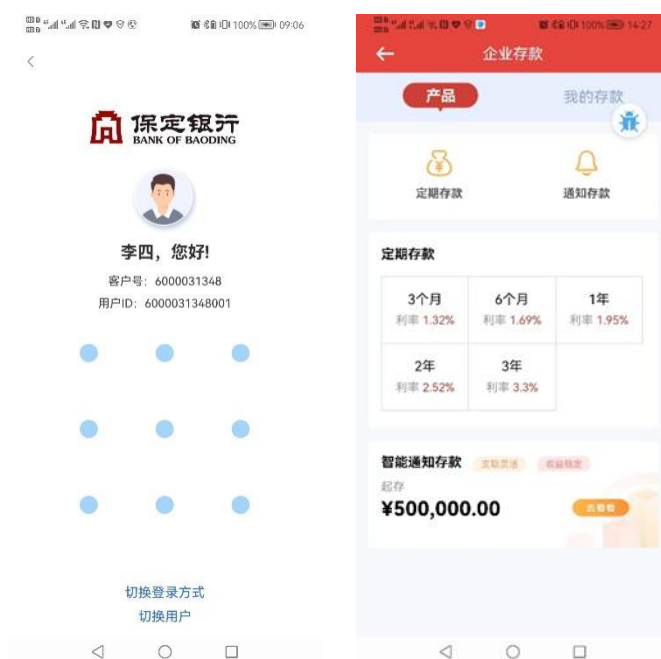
100% 09:06

<

保定银行
BANK OF BAODING

李四，您好!

客户号：6000031348

用户ID：6000031348001

切换登录方式

切换用户

100% 14:27

←　企业存款

产品　我的存款

定期存款　通知存款

定期存款

| 3个月 利率 1.32% | 6个月 利率 1.69% | 1年 利率 1.95% |
|---|---|---|
| 2年 利率 2.52% | 3年 利率 3.3% | |

智能通知存款　支取灵活　收益稳定

起存

¥500,000.00

去看看